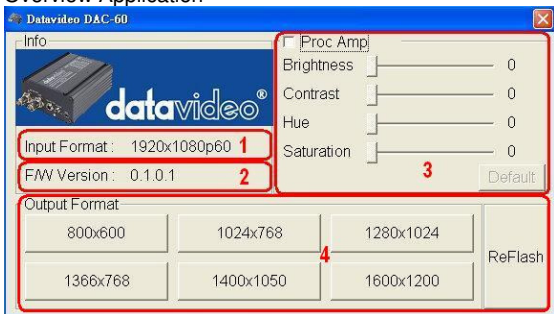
Overview Application

Datavideo DAC-60

Info

datavideo®

Input Format : 1920x1080p60 1

F/W Version : 0.1.0.1 2

Proc Amp

Brightness 0

Contrast 0

Hue 0

Saturation 0

3

Default

Output Format

800x600

1024x768

1280x1024

1366x768

1400x1050

1600x1200

4

ReFlash